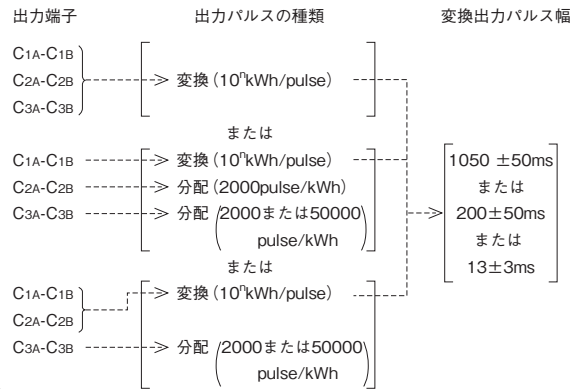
出力端子

出力パルスの種類

変換出力パルス幅

C1A-C1B
C2A-C2B
C3A-C3B

変換 ($10^n$kWh/pulse)

または

C1A-C1B
C2A-C2B
C3A-C3B

変換 ($10^n$kWh/pulse)
分配 (2000pulse/kWh)
分配 (2000または50000 pulse/kWh)

または

C1A-C1B
C2A-C2B
C3A-C3B

変換 ($10^n$kWh/pulse)
分配 (2000または50000 pulse/kWh)

1050 ±50ms
または
200±50ms
または
13±3ms